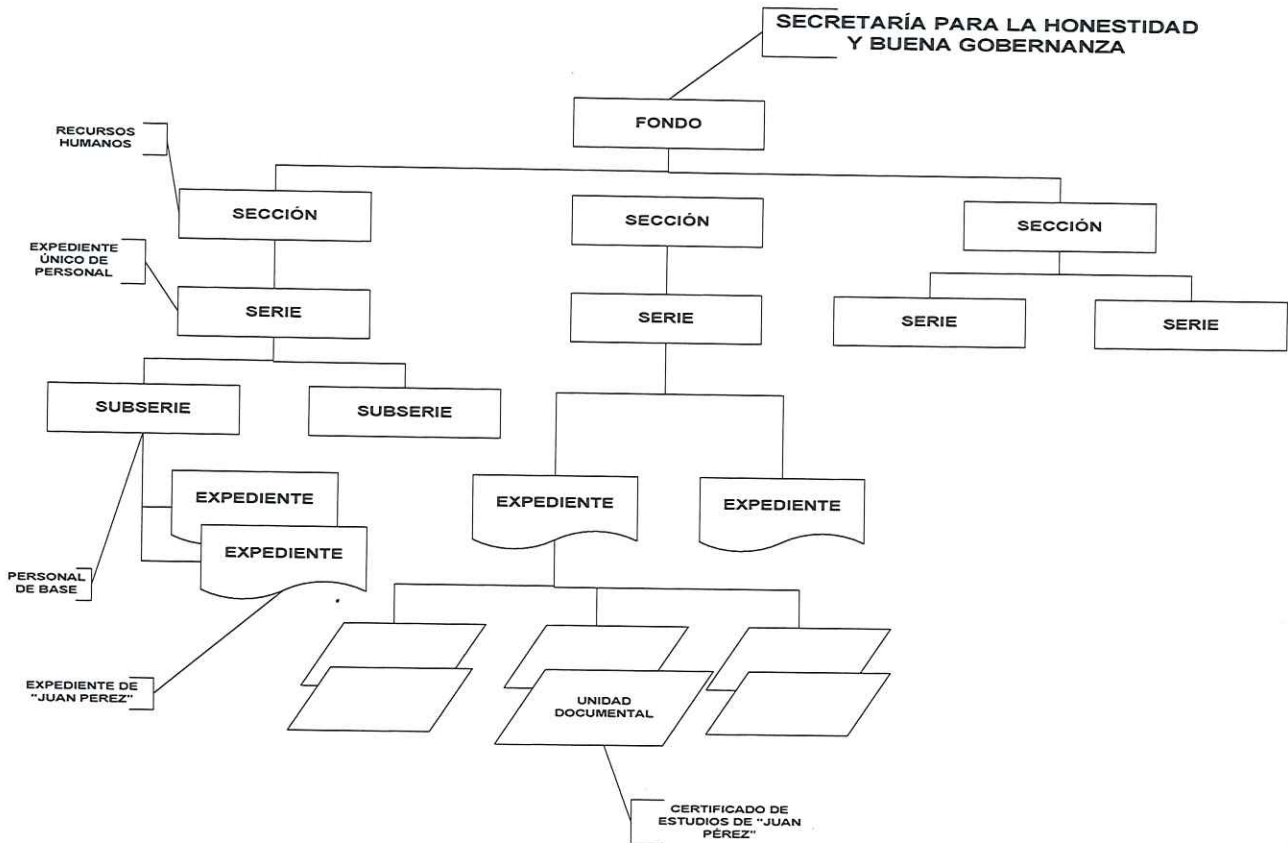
SECRETARÍA PARA LA HONESTIDAD Y BUENA GOBERNANZA

FONDO

RECURSOS HUMANOS

SECCIÓN

SECCIÓN

SECCIÓN

EXPEDIENTE ÚNICO DE PERSONAL

SERIE

SERIE

SERIE

SERIE

SUBSERIE

SUBSERIE

EXPEDIENTE

EXPEDIENTE

EXPEDIENTE

EXPEDIENTE

PERSONAL DE BASE

EXPEDIENTE DE "JUAN PEREZ"

UNIDAD DOCUMENTAL

CERTIFICADO DE ESTUDIOS DE "JUAN PÉREZ"